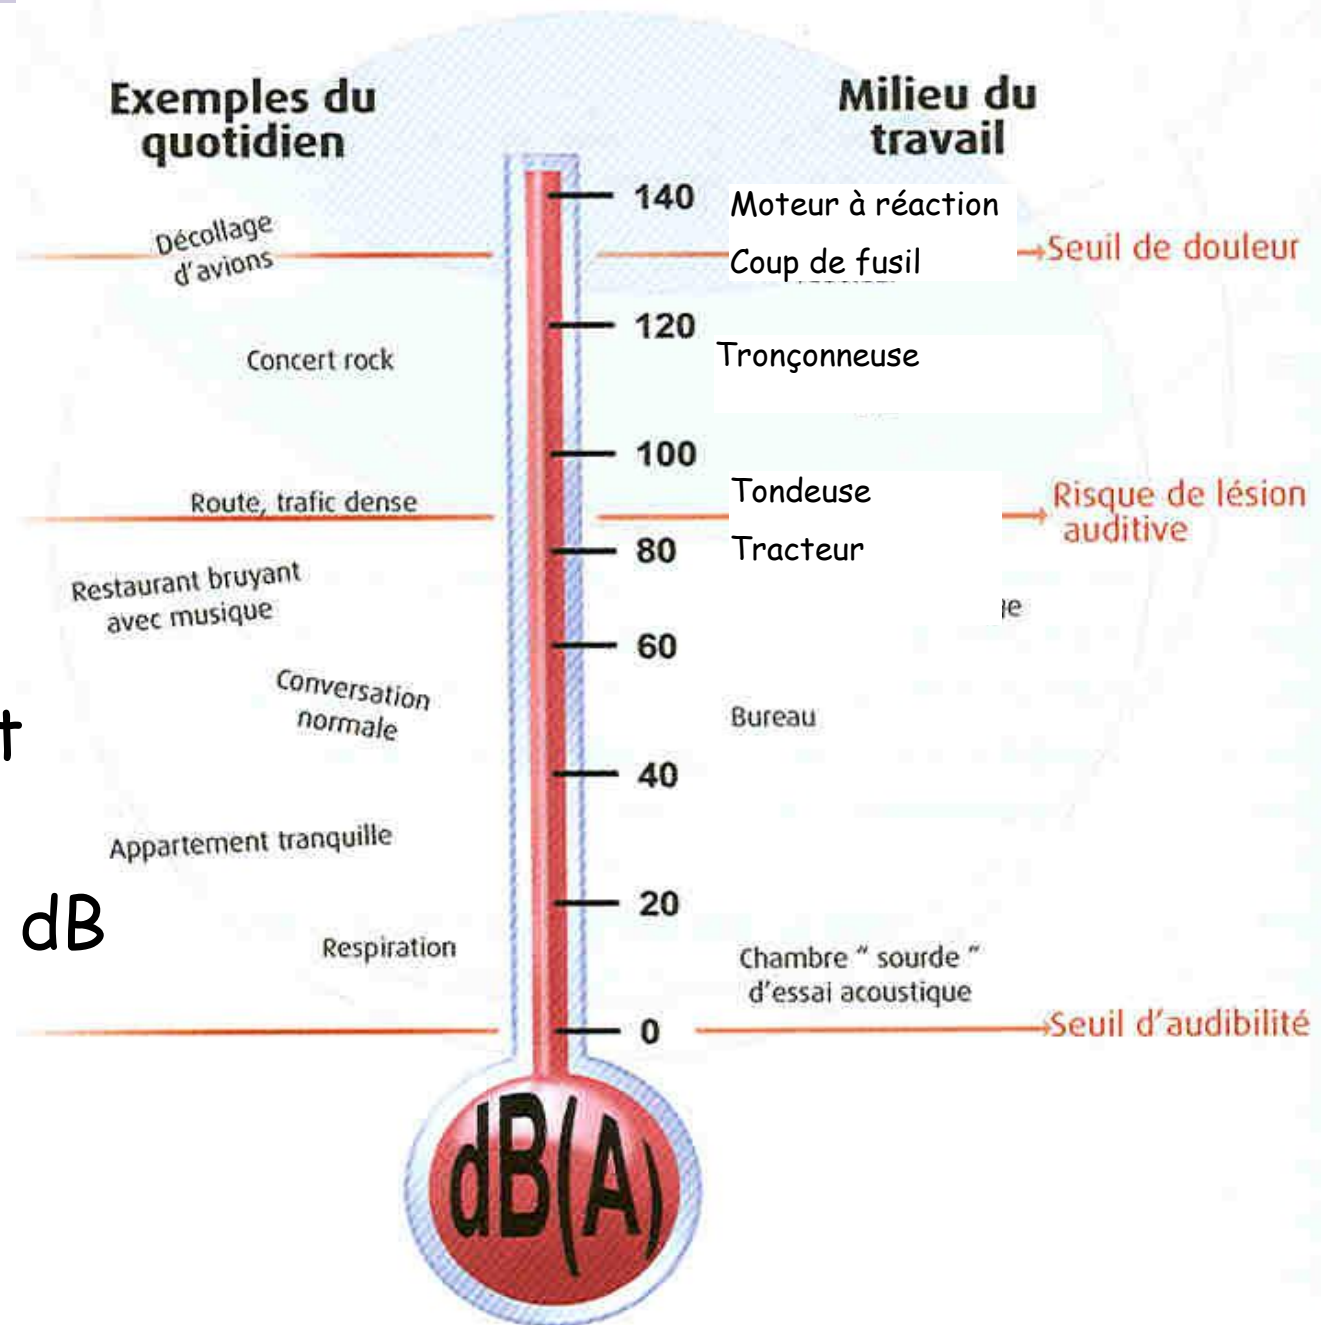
Exemples du quotidien

Milieu du travail

140

Moteur à réaction

Décollage d'avions

Coup de fusil

→Seuil de douleur

120

Concert rock

Tronçonneuse

100

Tondeuse

Route, trafic dense

→Risque de lésion auditive

80

Tracteur

Restaurant bruyant avec musique

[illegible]e

60

Conversation normale

Bureau

t

40

Appartement tranquille

dB

20

Respiration

Chambre " sourde " d'essai acoustique

0

→Seuil d'audibilité

dB(A)